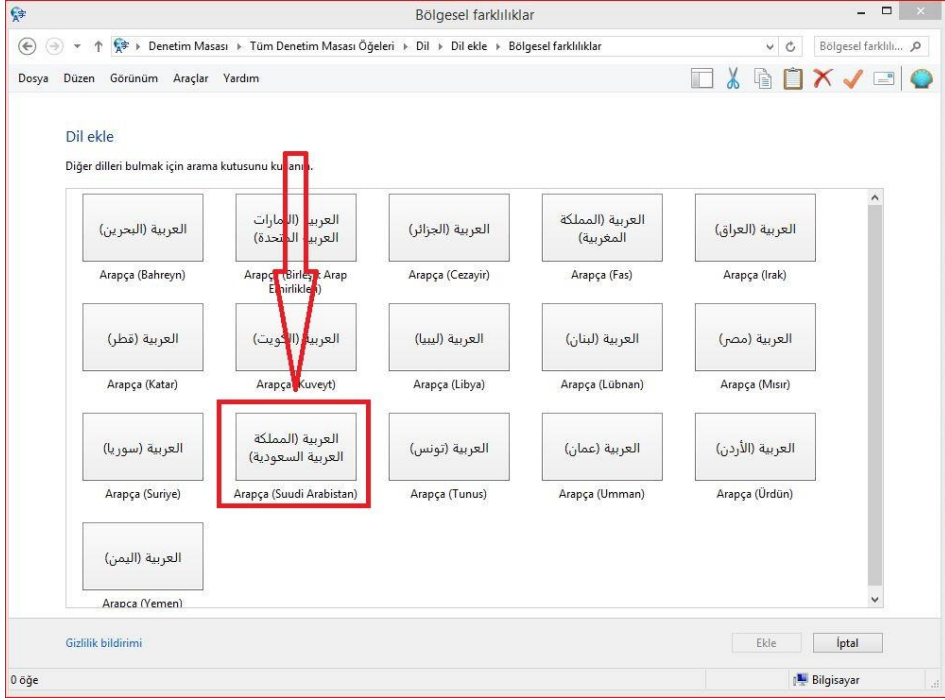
Bölgesel farklılıklar

Denetim Masası ▸ Tüm Denetim Masası Öğeleri ▸ Dil ▸ Dil ekle ▸ Bölgesel farklılıklar

Bölgesel farklılı...

Dosya Düzen Görünüm Araçlar Yardım

Dil ekle

Diğer dilleri bulmak için arama kutusunu ku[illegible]anın.

العربية (البحرين)
Arapça (Bahreyn)

العربية (الإمارات العربية المتحدة)
Arapça (Birle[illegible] Arap E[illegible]irlikle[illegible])

العربية (الجزائر)
Arapça (Cezayir)

العربية (المملكة المغربية)
Arapça (Fas)

العربية (العراق)
Arapça (Irak)

العربية (قطر)
Arapça (Katar)

العربية (الكويت)
Arapça (Kuveyt)

العربية (ليبيا)
Arapça (Libya)

العربية (لبنان)
Arapça (Lübnan)

العربية (مصر)
Arapça (Mısır)

العربية (سوريا)
Arapça (Suriye)

العربية (المملكة العربية السعودية)
Arapça (Suudi Arabistan)

العربية (تونس)
Arapça (Tunus)

العربية (عمان)
Arapça (Umman)

العربية (الأردن)
Arapça (Ürdün)

العربية (اليمن)
Arapça (Yemen)

Gizlilik bildirimi

Ekle

İptal

0 öğe

Bilgisayar